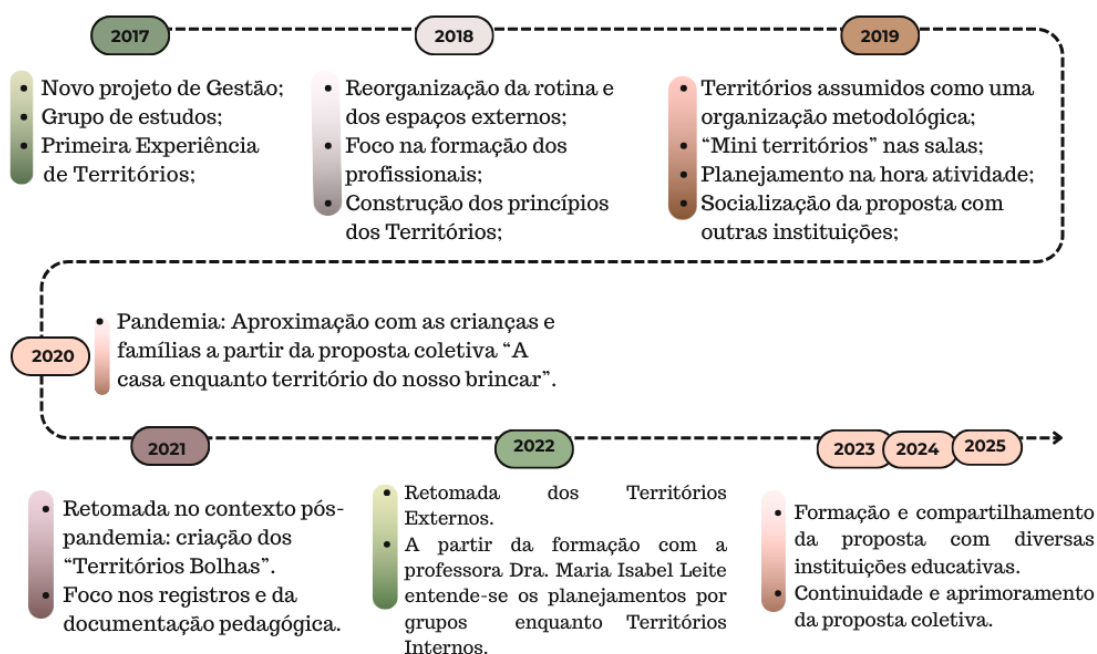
2017

- Novo projeto de Gestão;
- Grupo de estudos;
- Primeira Experiência de Territórios;

2018

- Reorganização da rotina e dos espaços externos;
- Foco na formação dos profissionais;
- Construção dos princípios dos Territórios;

2019

- Territórios assumidos como uma organização metodológica;
- "Mini territórios" nas salas;
- Planejamento na hora atividade;
- Socialização da proposta com outras instituições;

2020

- Pandemia: Aproximação com as crianças e famílias a partir da proposta coletiva "A casa enquanto território do nosso brincar".

2021

- Retomada no contexto pós-pandemia: criação dos "Territórios Bolhas".
- Foco nos registros e da documentação pedagógica.

2022

- Retomada dos Territórios Externos.
- A partir da formação com a professora Dra. Maria Isabel Leite entende-se os planejamentos por grupos enquanto Territórios Internos.

2023 2024 2025

- Formação e compartilhamento da proposta com diversas instituições educativas.
- Continuidade e aprimoramento da proposta coletiva.